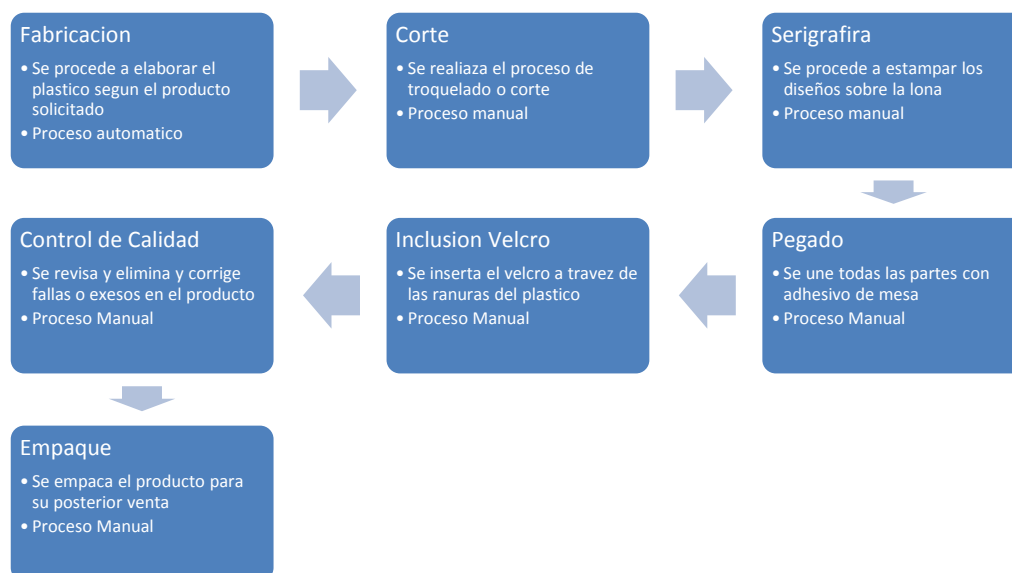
Fabricacion
• Se procede a elaborar el plastico segun el producto solicitado
• Proceso automatico

Corte
• Se realiza el proceso de troquelado o corte
• Proceso manual

Serigrafira
• Se procede a estampar los diseños sobre la lona
• Proceso manual

Pegado
• Se une todas las partes con adhesivo de mesa
• Proceso Manual

Inclusion Velcro
• Se inserta el velcro a travez de las ranuras del plastico
• Proceso Manual

Control de Calidad
• Se revisa y elimina y corrige fallas o exesos en el producto
• Proceso Manual

Empaque
• Se empaca el producto para su posterior venta
• Proceso Manual